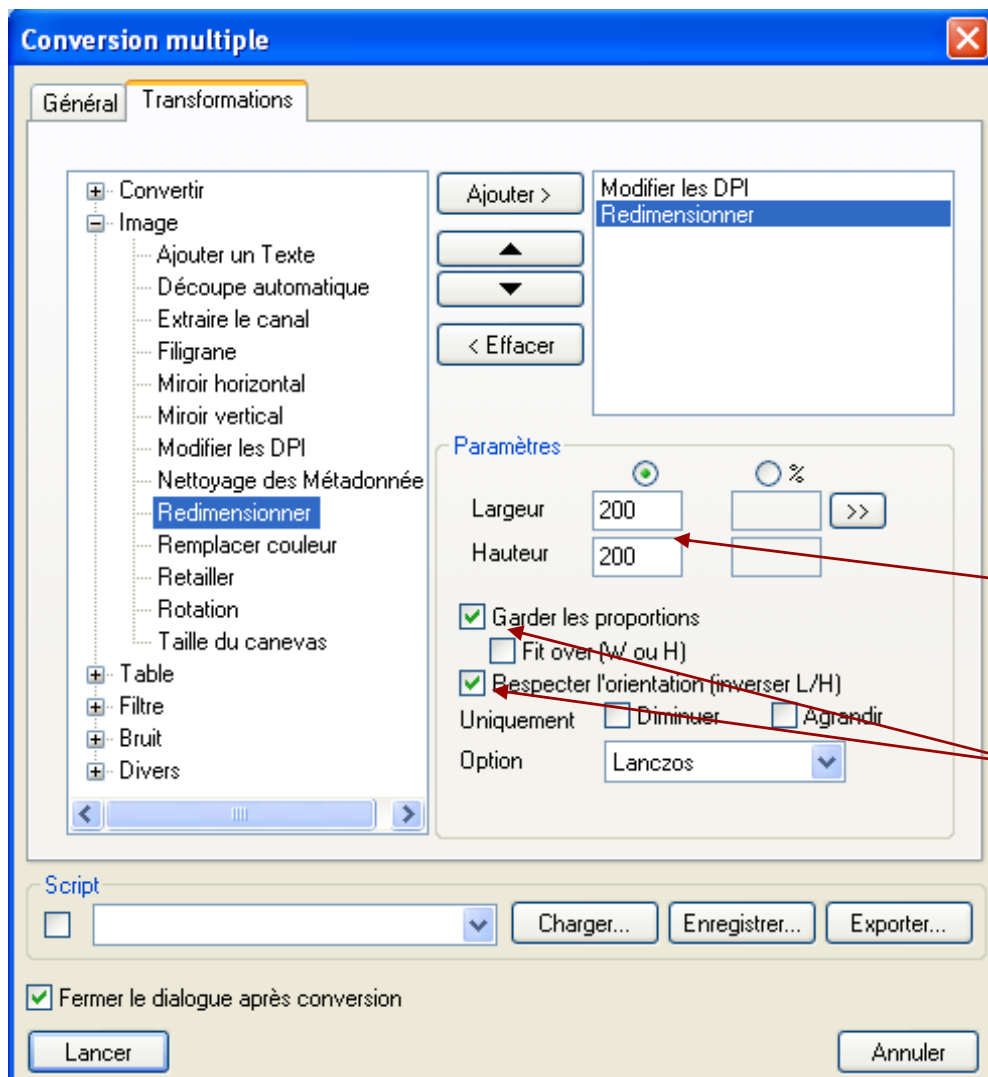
Conversion multiple

Général | Transformations

Convertir
Image
Ajouter un Texte
Découpe automatique
Extraire le canal
Filigrane
Miroir horizontal
Miroir vertical
Modifier les DPI
Nettoyage des Métadonnée
Redimensionner
Remplacer couleur
Retailler
Rotation
Taille du canevas
Table
Filtre
Bruit
Divers

Ajouter >
▲
▼
< Effacer

Modifier les DPI
Redimensionner

Paramètres
%
Largeur 200 >>
Hauteur 200
Garder les proportions
Fit over (W ou H)
Respecter l'orientation (inverser L/H)
Uniquement Diminuer Agrandir
Option Lanczos

Script
Charger... Enregistrer... Exporter...

Fermer le dialogue après conversion

Lancer Annuler